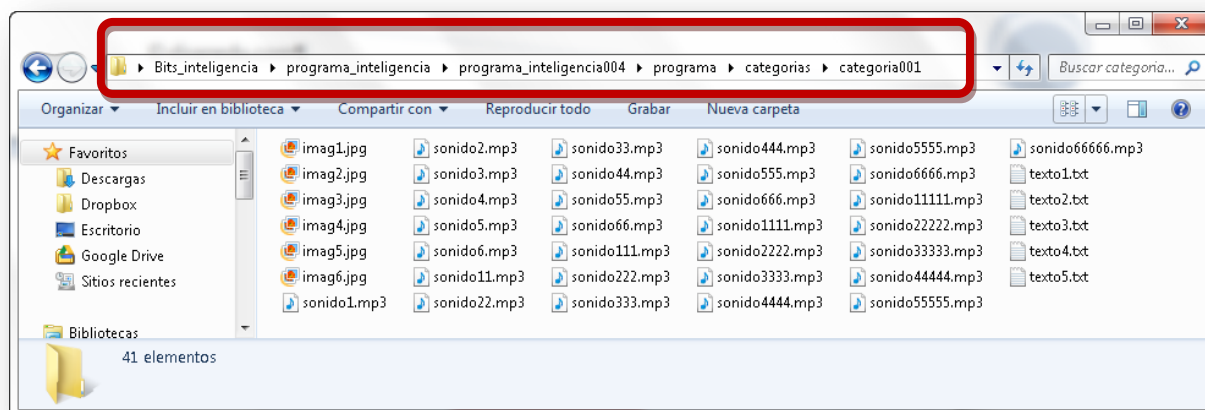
Bits_inteligencia ▸ programa_inteligencia ▸ programa_inteligencia004 ▸ programa ▸ categorias ▸ categoria001

Buscar categoria...

Organizar ▾ Incluir en biblioteca ▾ Compartir con ▾ Reproducir todo Grabar Nueva carpeta

Favoritos
Descargas
Dropbox
Escritorio
Google Drive
Sitios recientes
Bibliotecas

imag1.jpg
imag2.jpg
imag3.jpg
imag4.jpg
imag5.jpg
imag6.jpg
sonido1.mp3
sonido2.mp3
sonido3.mp3
sonido4.mp3
sonido5.mp3
sonido6.mp3
sonido11.mp3
sonido22.mp3
sonido33.mp3
sonido44.mp3
sonido55.mp3
sonido66.mp3
sonido111.mp3
sonido222.mp3
sonido333.mp3
sonido444.mp3
sonido555.mp3
sonido666.mp3
sonido1111.mp3
sonido2222.mp3
sonido3333.mp3
sonido4444.mp3
sonido5555.mp3
sonido6666.mp3
sonido11111.mp3
sonido22222.mp3
sonido33333.mp3
sonido44444.mp3
sonido55555.mp3
sonido66666.mp3
texto1.txt
texto2.txt
texto3.txt
texto4.txt
texto5.txt

41 elementos